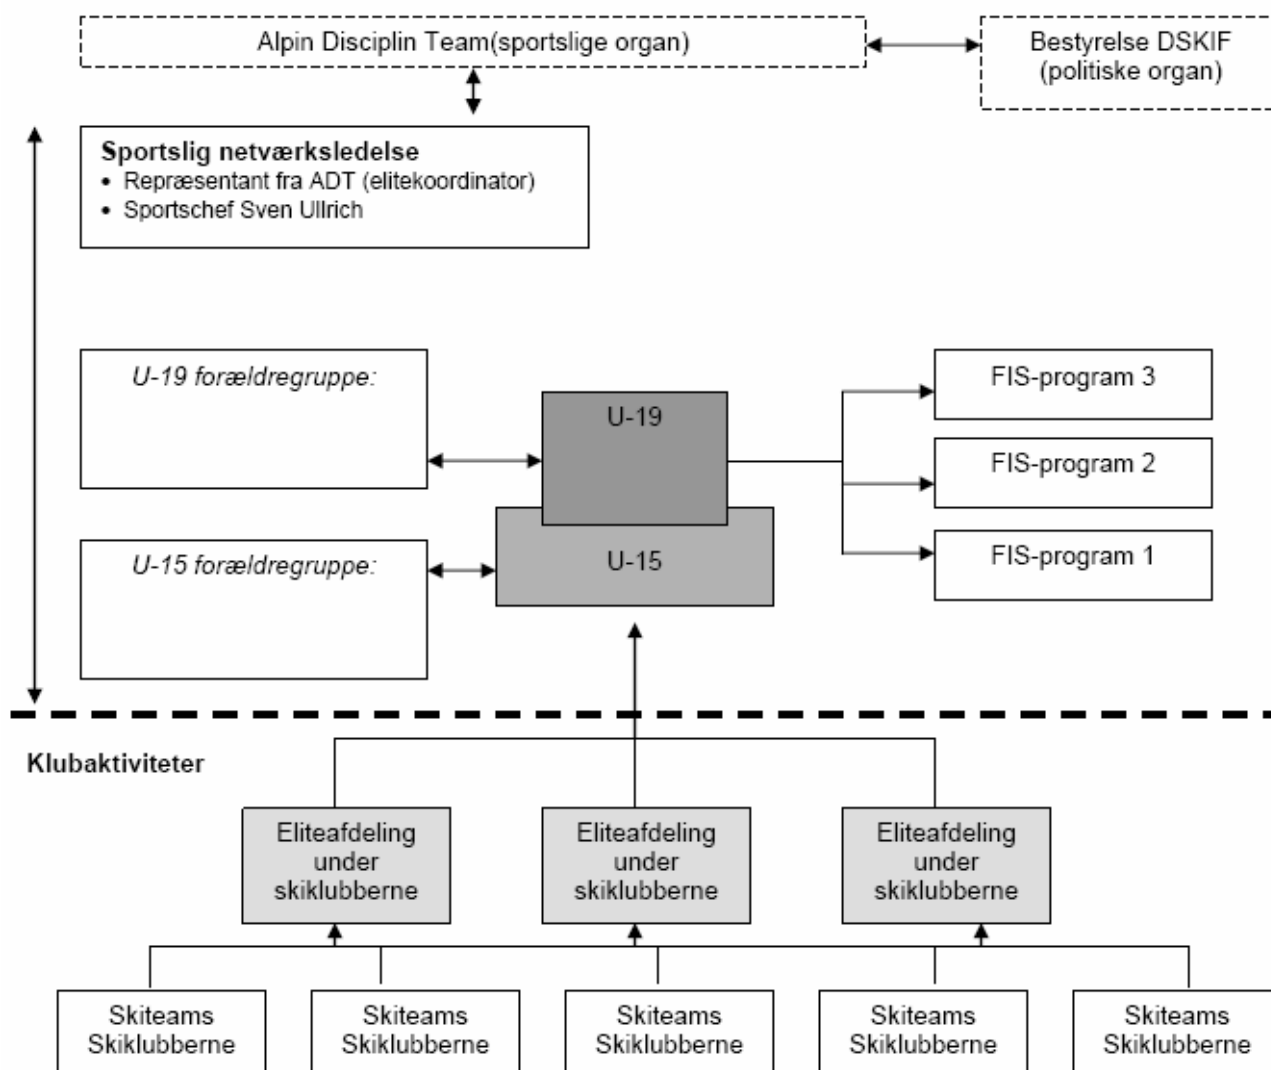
Alpin Disciplin Team(sportslige organ)

Bestyrelse DSKIF (politiske organ)

**Sportslig netværksledelse**
- Repræsentant fra ADT (elitekoordinator)
- Sportschef Sven Ullrich

*U-19 forældregruppe:*

U-19

FIS-program 3

FIS-program 2

FIS-program 1

*U-15 forældregruppe:*

U-15

**Klubaktiviteter**

Eliteafdeling under skiklubberne

Eliteafdeling under skiklubberne

Eliteafdeling under skiklubberne

Skiteams Skiklubberne

Skiteams Skiklubberne

Skiteams Skiklubberne

Skiteams Skiklubberne

Skiteams Skiklubberne